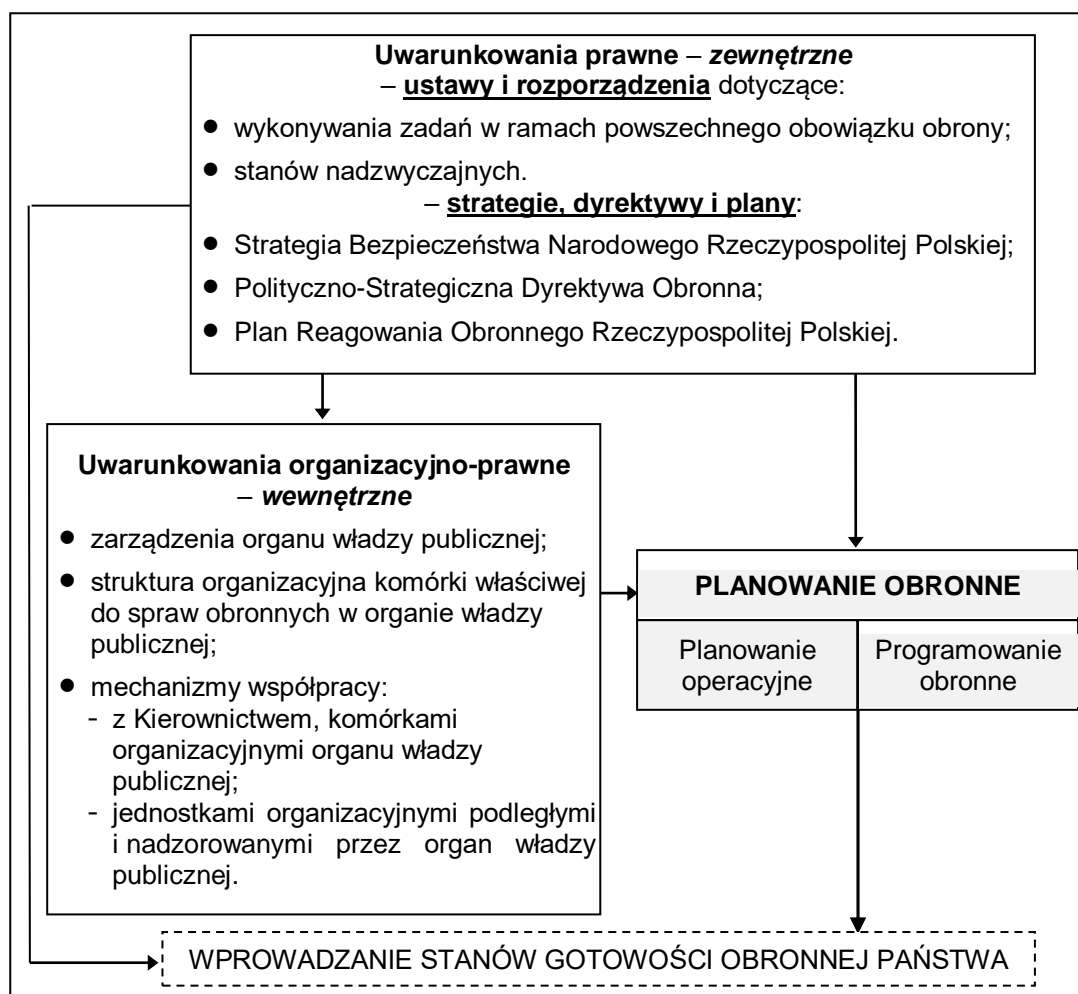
**Uwarunkowania prawne** – ***zewnętrzne***
– **ustawy i rozporządzenia** dotyczące:

- wykonywania zadań w ramach powszechnego obowiązku obrony;
- stanów nadzwyczajnych.

– **strategie, dyrektywy i plany**:

- Strategia Bezpieczeństwa Narodowego Rzeczypospolitej Polskiej;
- Polityczno-Strategiczna Dyrektywa Obronna;
- Plan Reagowania Obronnego Rzeczypospolitej Polskiej.

**Uwarunkowania organizacyjno-prawne** – ***wewnętrzne***

- zarządzenia organu władzy publicznej;
- struktura organizacyjna komórki właściwej do spraw obronnych w organie władzy publicznej;
- mechanizmy współpracy:
  - z Kierownictwem, komórkami organizacyjnymi organu władzy publicznej;
  - jednostkami organizacyjnymi podległymi i nadzorowanymi przez organ władzy publicznej.

**PLANOWANIE OBRONNE**

Planowanie operacyjne

Programowanie obronne

WPROWADZANIE STANÓW GOTOWOŚCI OBRONNEJ PAŃSTWA